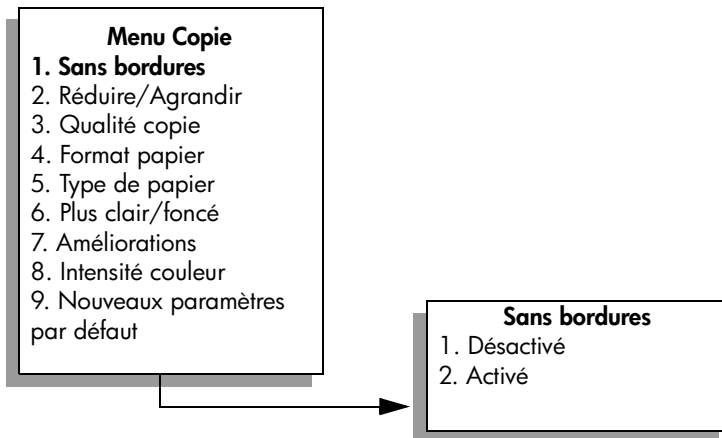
Menu Copie
1. Sans bordures
2. Réduire/Agrandir
3. Qualité copie
4. Format papier
5. Type de papier
6. Plus clair/foncé
7. Améliorations
8. Intensité couleur
9. Nouveaux paramètres par défaut

Sans bordures
1. Désactivé
2. Activé